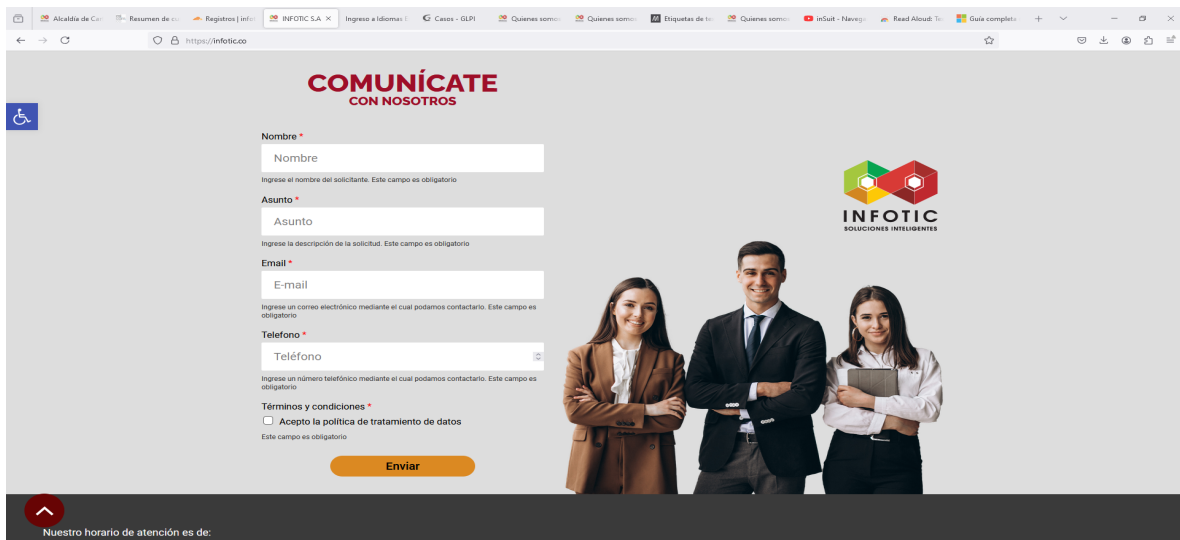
Alcaldía de Ca | Resumen de | Registros | infot | INFOTIC S.A | Ingreso a Idiomas | Casos - GLPI | Quienes somos | Quienes somos | Etiquetas de | Quienes somos | inSuit - Naveg | Read Aloud: Te | Guía completa

https://infotic.co

COMUNÍCATE
CON NOSOTROS

Nombre *
Nombre
Ingrese el nombre del solicitante. Este campo es obligatorio

Asunto *
Asunto
Ingrese la descripción de la solicitud. Este campo es obligatorio

Email *
E-mail
Ingrese un correo electrónico mediante el cual podamos contactarlo. Este campo es obligatorio

Telefono *
Teléfono
Ingrese un número telefónico mediante el cual podamos contactarlo. Este campo es obligatorio

Términos y condiciones *
Acepto la política de tratamiento de datos
Este campo es obligatorio

Enviar

INFOTIC
SOLUCIONES INTELIGENTES

Nuestro horario de atención es de: